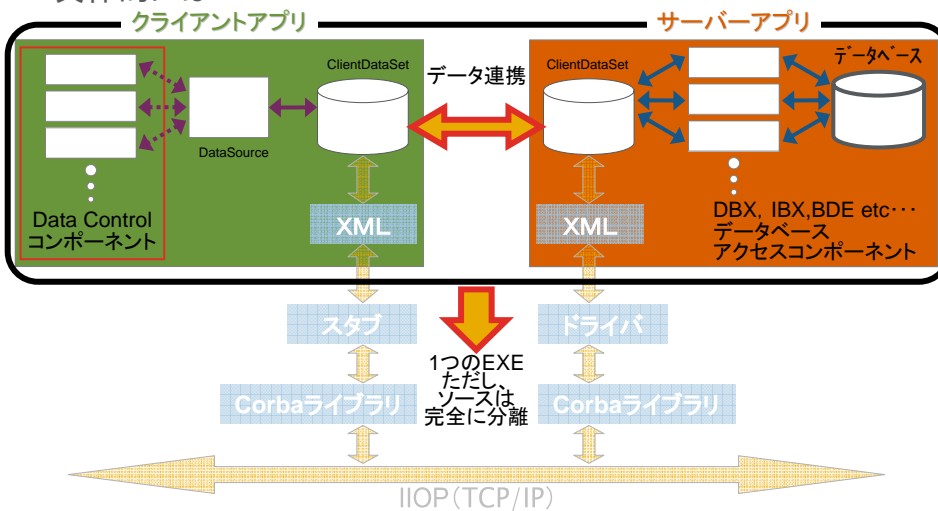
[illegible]

クライアントアプリ

サーバーアプリ

ClientDataSet

データ連携

ClientDataSet

データベース

DataSource

Data Control
コンポーネント

XML

XML

DBX, IBX,BDE etc･･･
データベース
アクセスコンポーネント

スタブ

ドライバ

1つのEXE
ただし、
ソースは
完全に分離

Corbaライブラリ

Corbaライブラリ

IIOP(TCP/IP)